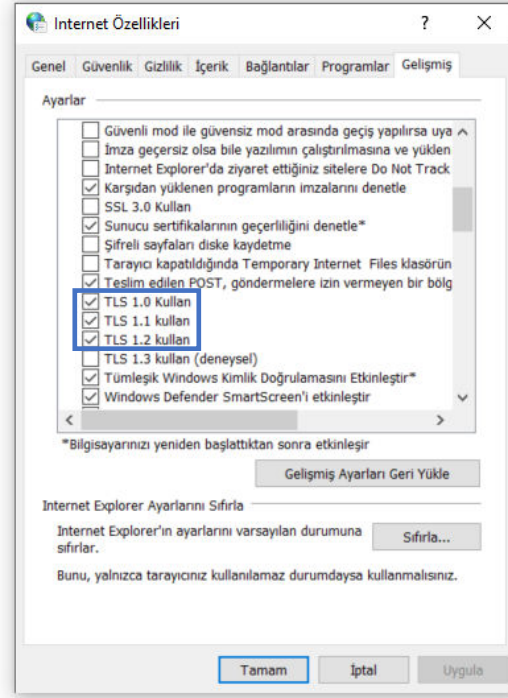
Internet Özellikleri

?

X

Genel | Güvenlik | Gizlilik | İçerik | Bağlantılar | Programlar | Gelişmiş

Ayarlar

Güvenli mod ile güvensiz mod arasında geçiş yapılırsa uya
İmza geçersiz olsa bile yazılımın çalıştırılmasına ve yüklen
Internet Explorer'da ziyaret ettiğiniz sitelere Do Not Track
Karşıdan yüklenen programların imzalarını denetle
SSL 3.0 Kullan
Sunucu sertifikalarının geçerliliğini denetle*
Şifreli sayfaları diske kaydetme
Tarayıcı kapatıldığında Temporary Internet Files klasörün
Teslim edilen POST, göndermelere izin vermeyen bir bölg
TLS 1.0 Kullan
TLS 1.1 kullan
TLS 1.2 kullan
TLS 1.3 kullan (deneysel)
Tümleşik Windows Kimlik Doğrulamasını Etkinleştir*
Windows Defender SmartScreen'i etkinleştir

*Bilgisayarınızı yeniden başlattıktan sonra etkinleşir

Gelişmiş Ayarları Geri Yükle

Internet Explorer Ayarlarını Sıfırla

Internet Explorer'ın ayarlarını varsayılan durumuna sıfırlar.

Sıfırla...

Bunu, yalnızca tarayıcınız kullanılamaz durumdaysa kullanmalısınız.

Tamam

İptal

Uygula